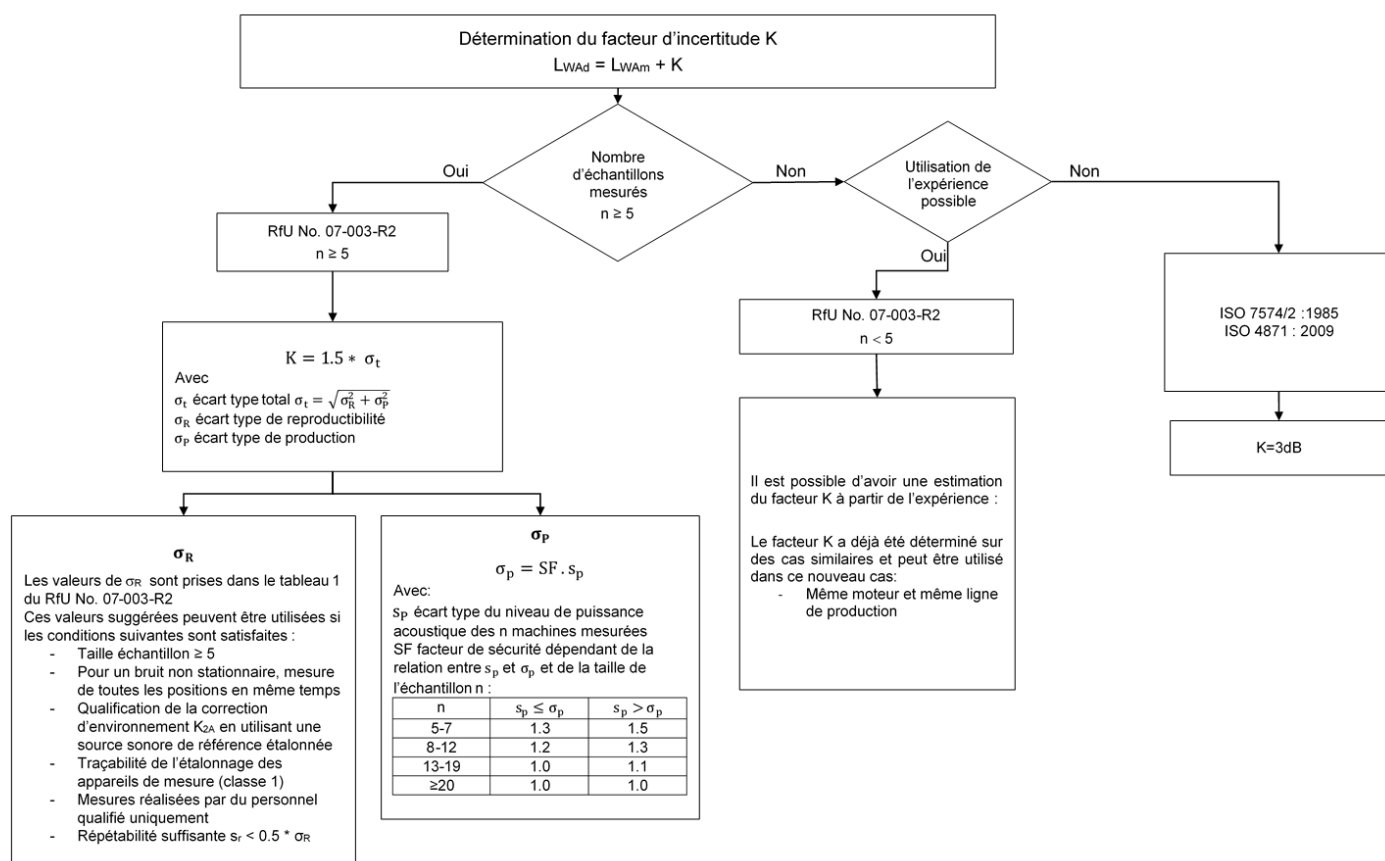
Détermination du facteur d'incertitude K
$L_{WAd} = L_{WAm} + K$

Nombre d'échantillons mesurés
n ≥ 5

Oui

Non

Utilisation de l'expérience possible

Non

Oui

RfU No. 07-003-R2
n ≥ 5

$K = 1.5 * \sigma_t$
Avec
$\sigma_t$ écart type total $\sigma_t = \sqrt{\sigma_R^2 + \sigma_P^2}$
$\sigma_R$ écart type de reproductibilité
$\sigma_P$ écart type de production

$\sigma_R$
Les valeurs de $\sigma_R$ sont prises dans le tableau 1 du RfU No. 07-003-R2
Ces valeurs suggérées peuvent être utilisées si les conditions suivantes sont satisfaites :
- Taille échantillon ≥ 5
- Pour un bruit non stationnaire, mesure de toutes les positions en même temps
- Qualification de la correction d'environnement $K_{2A}$ en utilisant une source sonore de référence étalonnée
- Traçabilité de l'étalonnage des appareils de mesure (classe 1)
- Mesures réalisées par du personnel qualifié uniquement
- Répétabilité suffisante $s_r < 0.5 * \sigma_R$

$\sigma_P$
$\sigma_p = SF . s_p$
Avec:
$s_P$ écart type du niveau de puissance acoustique des n machines mesurées
SF facteur de sécurité dépendant de la relation entre $s_p$ et $\sigma_p$ et de la taille de l'échantillon n :

| n | $s_p \leq \sigma_p$ | $s_p > \sigma_p$ |
|---|---|---|
| 5-7 | 1.3 | 1.5 |
| 8-12 | 1.2 | 1.3 |
| 13-19 | 1.0 | 1.1 |
| ≥20 | 1.0 | 1.0 |

RfU No. 07-003-R2
n < 5

Il est possible d'avoir une estimation du facteur K à partir de l'expérience :

Le facteur K a déjà été déterminé sur des cas similaires et peut être utilisé dans ce nouveau cas:
- Même moteur et même ligne de production

ISO 7574/2 :1985
ISO 4871 : 2009

K=3dB